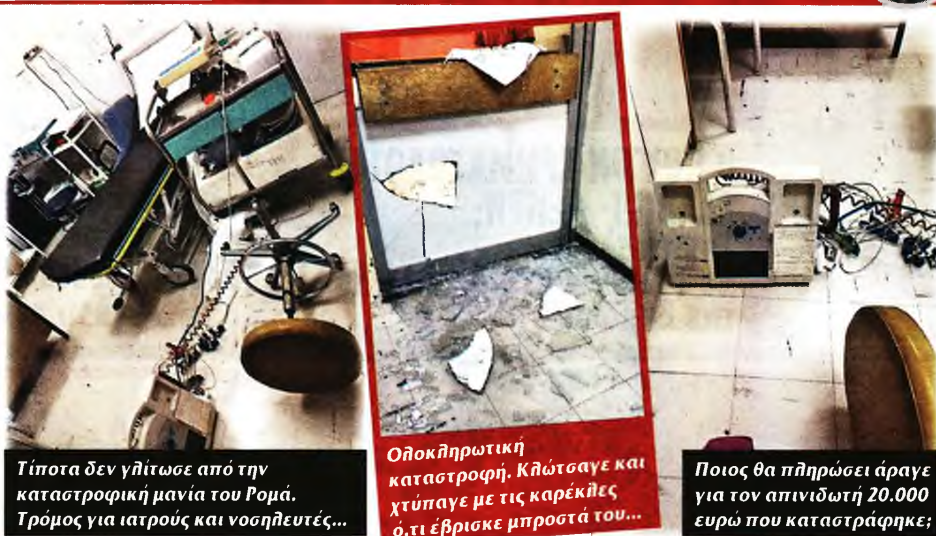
Τίποτα δεν γλίτωσε από την καταστροφική μανία του Ρομά. Τρόμος για ιατρούς και νοσηλευτές...

Ολοκληρωτική καταστροφή. Κλώτσαγε και χτύπαγε με τις καρέκλες ό,τι έβρισκε μπροστά του...

Ποιος θα πληρώσει άραγε για τον απινιδωτή 20.000 ευρώ που καταστράφηκε;